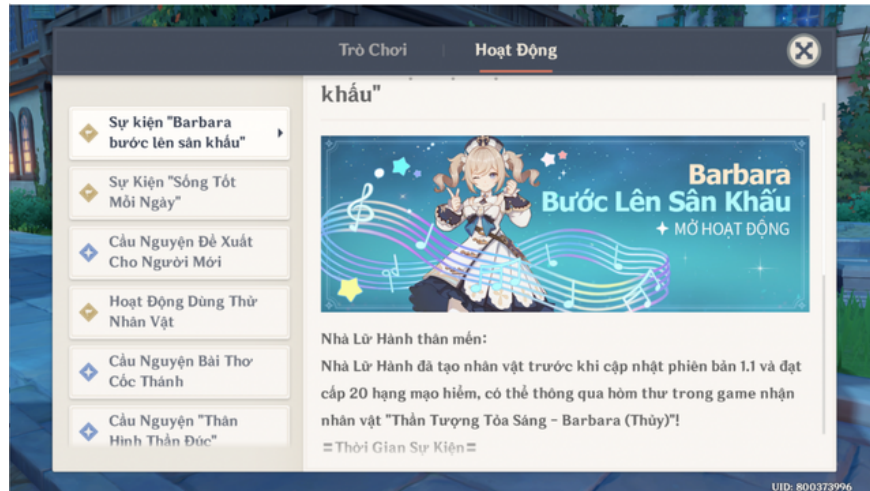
Trò Chơi | Hoạt Động

Sự kiện "Barbara bước lên sân khấu"

Sự Kiện "Sống Tốt Mỗi Ngày"

Cầu Nguyện Đề Xuất Cho Người Mới

Hoạt Động Dùng Thử Nhân Vật

Cầu Nguyện Bài Thơ Cốc Thánh

Cầu Nguyện "Thần Hình Thần Đúc"

khẩu"

Barbara
Bước Lên Sân Khấu
✦ MỞ HOẠT ĐỘNG

Nhà Lữ Hành thân mến:

Nhà Lữ Hành đã tạo nhân vật trước khi cập nhật phiên bản 1.1 và đạt cấp 20 hạng mạo hiểm, có thể thông qua hòm thư trong game nhận nhân vật "Thần Tượng Tỏa Sáng - Barbara (Thủy)"!

〓Thời Gian Sự Kiện〓

UID: 800373996